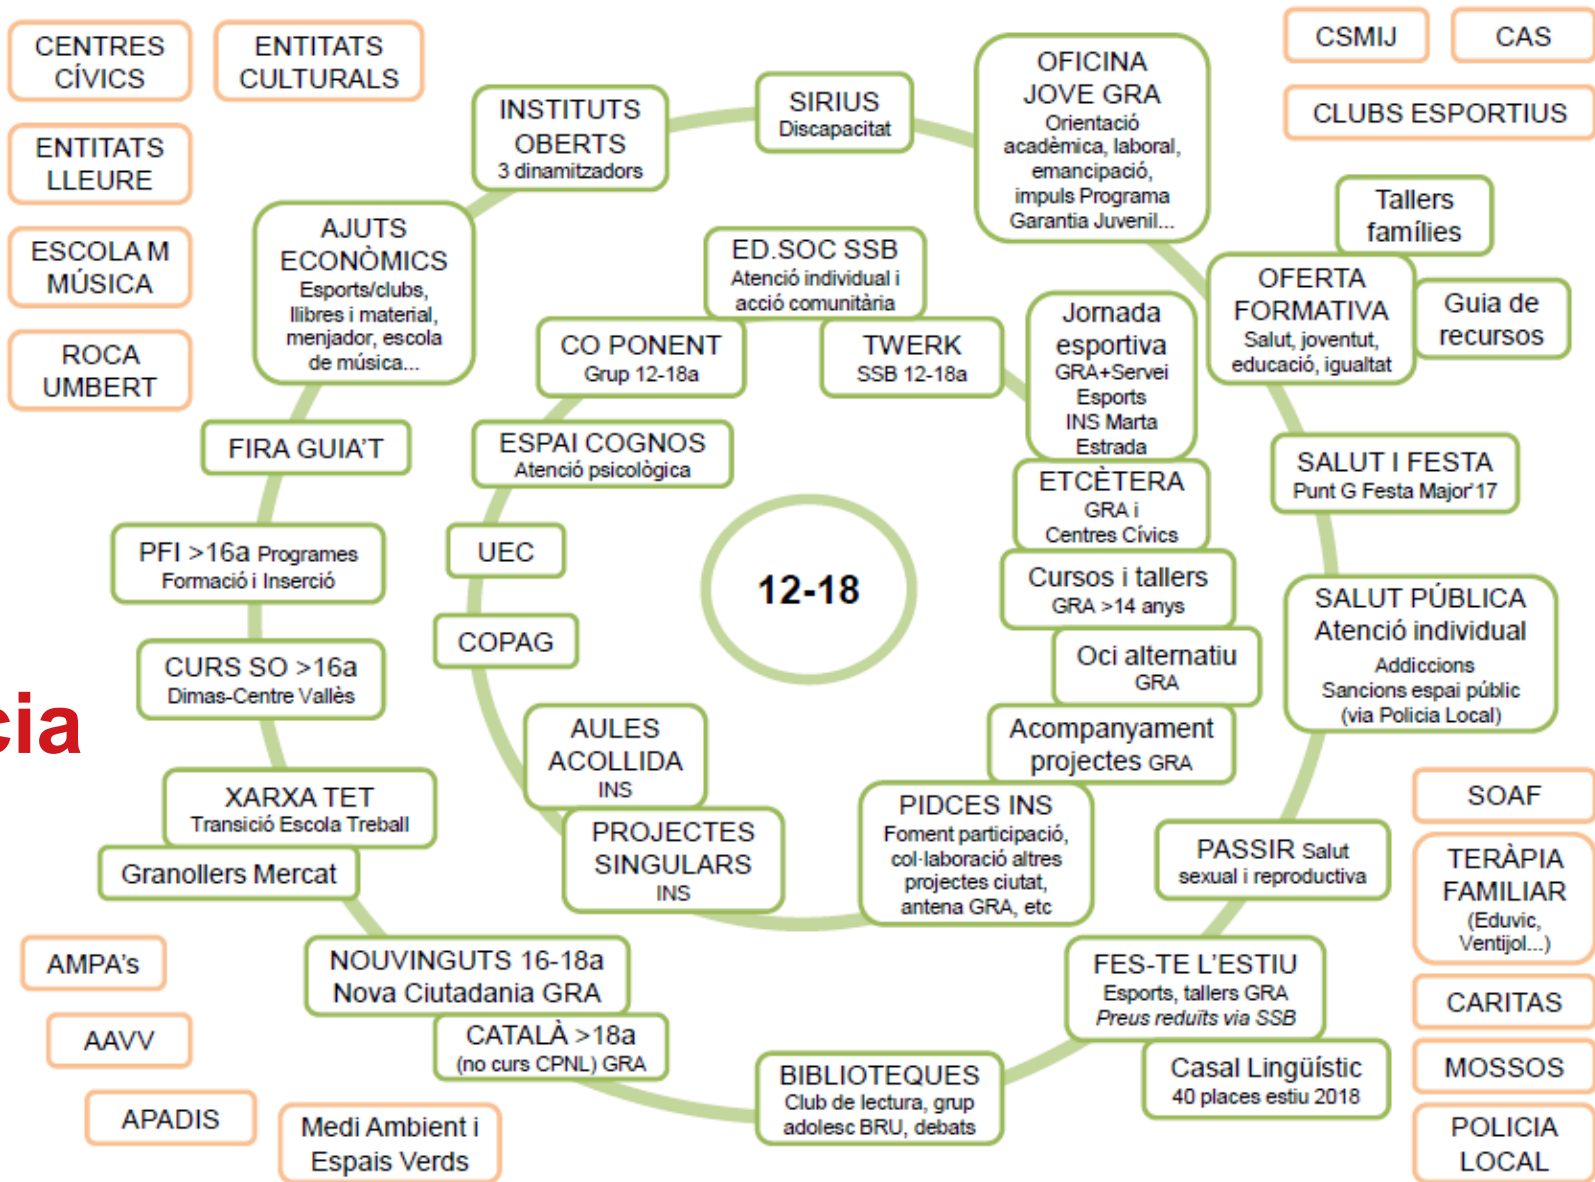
CENTRES CÍVICS

ENTITATS CULTURALS

ENTITATS LLEURE

ESCOLA M MÚSICA

ROCA UMBERT

INSTITUTS OBERTS
3 dinamitzadors

SIRIUS
Discapacitat

OFICINA JOVE GRA
Orientació acadèmica, laboral, emancipació, impuls Programa Garantia Juvenil...

CSMIJ

CAS

CLUBS ESPORTIUS

Tallers famílies

AJUTS ECONÒMICS
Esports/clubs, llibres i material, menjador, escola de música...

ED.SOC SSB
Atenció individual i acció comunitària

OFERTA FORMATIVA
Salut, joventut, educació, igualtat

Guia de recursos

CO PONENT
Grup 12-18a

TWERK
SSB 12-18a

Jornada esportiva
GRA+Servei Esports
INS Marta Estrada

FIRA GUIA'T

ESPAI COGNOS
Atenció psicològica

ETCÈTERA
GRA i Centres Cívics

SALUT I FESTA
Punt G Festa Major'17

PFI >16a Programes Formació i Inserció

UEC

12-18

Cursos i tallers
GRA >14 anys

SALUT PÚBLICA
Atenció individual
Addiccions
Sancions espai públic (via Policia Local)

CURS SO >16a
Dimas-Centre Vallès

COPAG

Oci alternatiu
GRA

cia

AULES ACOLLIDA
INS

Acompanyament projectes GRA

XARXA TET
Transició Escola Treball

PROJECTES SINGULARS
INS

PIDCES INS
Foment participació, col·laboració altres projectes ciutat, antena GRA, etc

PASSIR Salut sexual i reproductiva

SOAF

TERÀPIA FAMILIAR
(Eduvic, Ventijol...)

Granollers Mercat

AMPA's

NOUVINGUTS 16-18a
Nova Ciutadania GRA

FES-TE L'ESTIU
Esports, tallers GRA
Preus reduïts via SSB

CARITAS

AAVV

CATALÀ >18a
(no curs CPNL) GRA

Casal Lingüístic
40 places estiu 2018

MOSSOS

APADIS

BIBLIOTEQUES
Club de lectura, grup adolesc BRU, debats

Medi Ambient i Espais Verds

POLICIA LOCAL